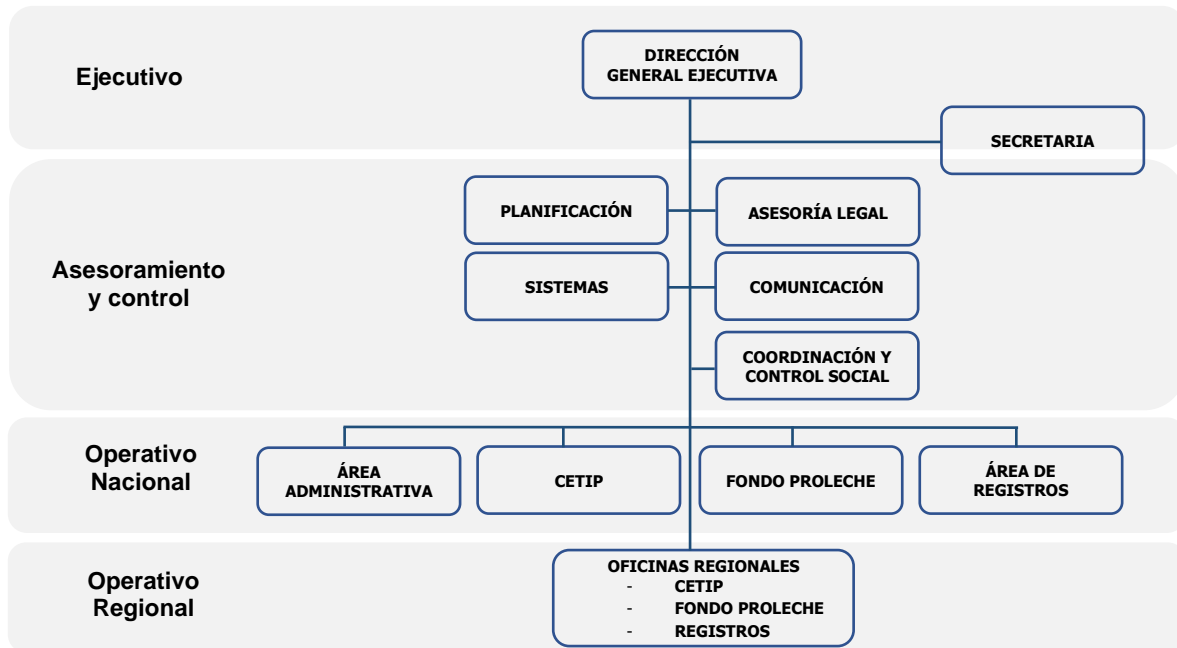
Ejecutivo

DIRECCIÓN GENERAL EJECUTIVA

SECRETARIA

Asesoramiento y control

PLANIFICACIÓN

ASESORÍA LEGAL

SISTEMAS

COMUNICACIÓN

COORDINACIÓN Y CONTROL SOCIAL

Operativo Nacional

ÁREA ADMINISTRATIVA

CETIP

FONDO PROLECHE

ÁREA DE REGISTROS

Operativo Regional

OFICINAS REGIONALES
- CETIP
- FONDO PROLECHE
- REGISTROS